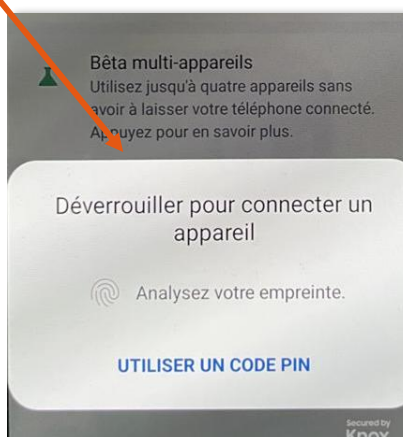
Bêta multi-appareils
Utilisez jusqu'à quatre appareils sans avoir à laisser votre téléphone connecté. Appuyez pour en savoir plus.

Déverrouiller pour connecter un appareil

Analysez votre empreinte.

UTILISER UN CODE PIN

Secured by Knox